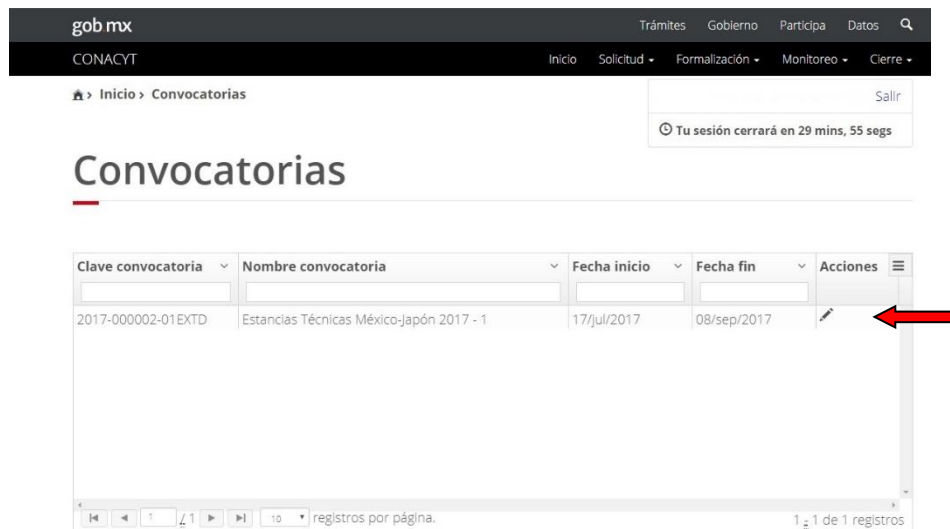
gob.mx

Trámites Gobierno Participa Datos

CONACYT

Inicio Solicitud Formalización Monitoreo Cierre

Inicio › Convocatorias

Salir

Tu sesión cerrará en 29 mins, 55 segs

Convocatorias

| Clave convocatoria | Nombre convocatoria | Fecha inicio | Fecha fin | Acciones |
|---|---|---|---|---|
| 2017-000002-01EXTD | Estancias Técnicas México-Japón 2017 - 1 | 17/jul/2017 | 08/sep/2017 | |

1 /1 10 registros por página.

1 - 1 de 1 registros